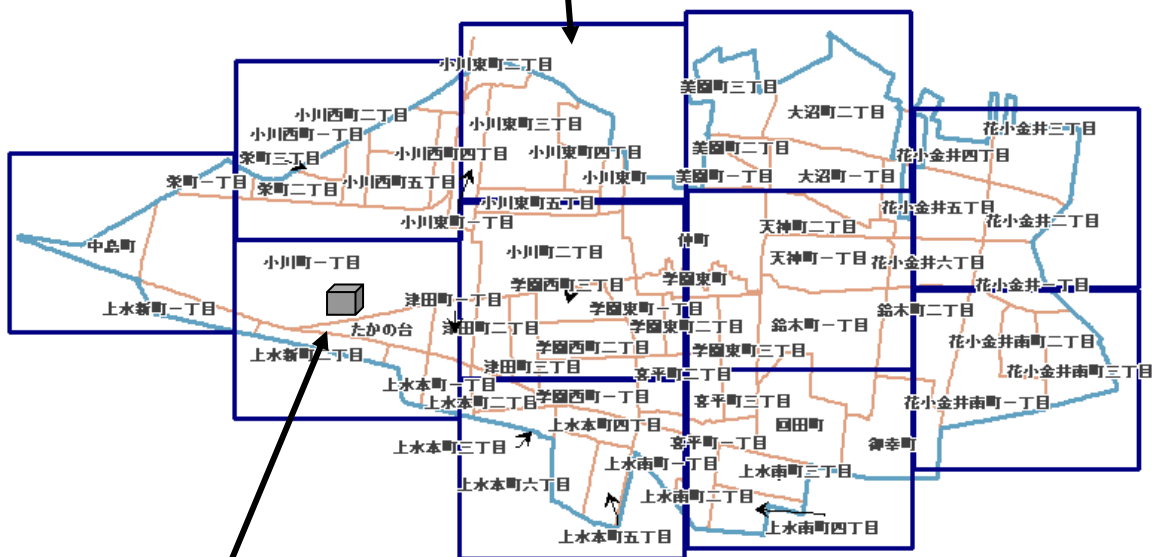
小川東町二丁目
美園町三丁目
大沼町二丁目
花小金井三丁目
小川西町二丁目
小川西町一丁目
小川東町三丁目
栄町三丁目
小川西町四丁目
小川東町四丁目
美園町二丁目
花小金井四丁目
栄町一丁目
栄町二丁目
小川西町五丁目
小川東町
美園町一丁目
大沼町一丁目
小川東町五丁目
花小金井五丁目
小川東町一丁目
花小金井二丁目
天神町二丁目
中島町
仲町
小川町二丁目
小川町一丁目
天神町一丁目
花小金井六丁目
学園東町
学園西町三丁目
花小金井一丁目
上水新町一丁目
津田町一丁目
学園東町一丁目
鈴木町二丁目
たかの台
津田町二丁目
学園東町二丁目
鈴木町一丁目
花小金井南町二丁目
学園西町二丁目
上水新町二丁目
学園東町三丁目
花小金井南町三丁目
津田町三丁目
喜平町二丁目
上水本町一丁目
学園西町一丁目
上水本町二丁目
喜平町三丁目
花小金井南町一丁目
上水本町四丁目
回田町
御幸町
上水本町三丁目
喜平町一丁目
上水南町一丁目
上水南町三丁目
上水本町六丁目
上水南町二丁目
上水南町四丁目
上水本町五丁目